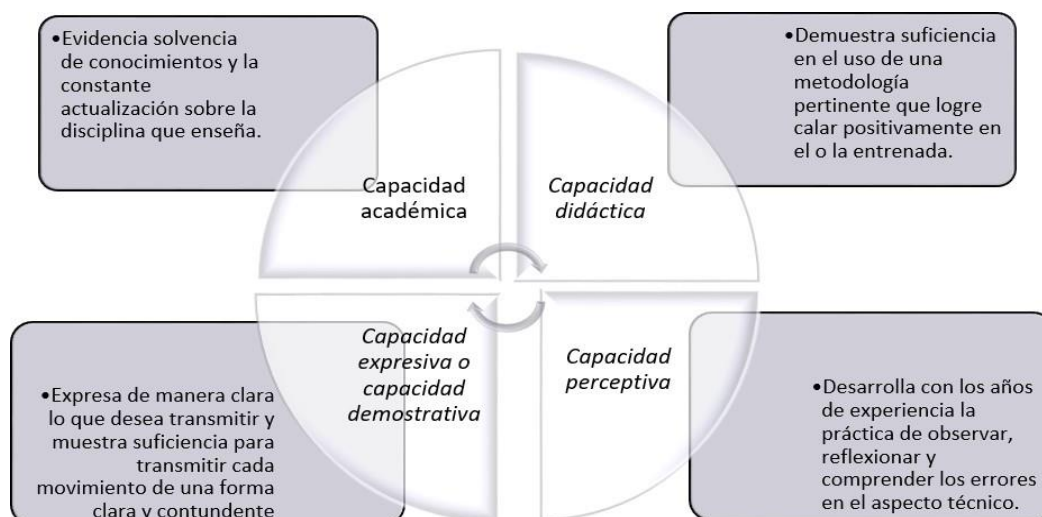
•Evidencia solvencia de conocimientos y la constante actualización sobre la disciplina que enseña.

•Demuestra suficiencia en el uso de una metodología pertinente que logre calar positivamente en el o la entrenada.

Capacidad académica

Capacidad didáctica

Capacidad expresiva o capacidad demostrativa

Capacidad perceptiva

•Expresa de manera clara lo que desea transmitir y muestra suficiencia para transmitir cada movimiento de una forma clara y contundente

•Desarrolla con los años de experiencia la práctica de observar, reflexionar y comprender los errores en el aspecto técnico.